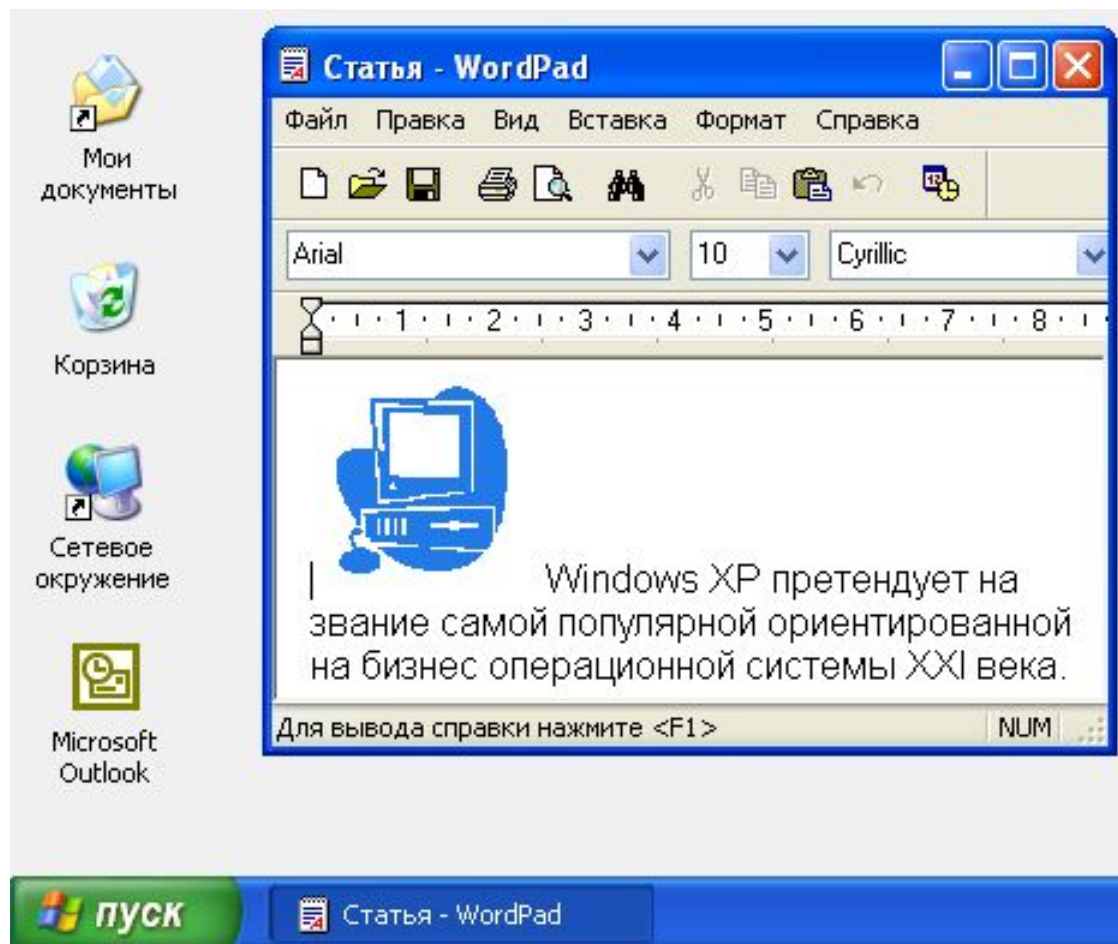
Мои документы

Корзина

Сетевое окружение

Microsoft Outlook

Статья - WordPad

Файл Правка Вид Вставка Формат Справка

Arial
10
Cyrillic

1 2 3 4 5 6 7 8

Windows XP претендует на звание самой популярной ориентированной на бизнес операционной системы XXI века.

Для вывода справки нажмите <F1>
NUM

пуск
Статья - WordPad